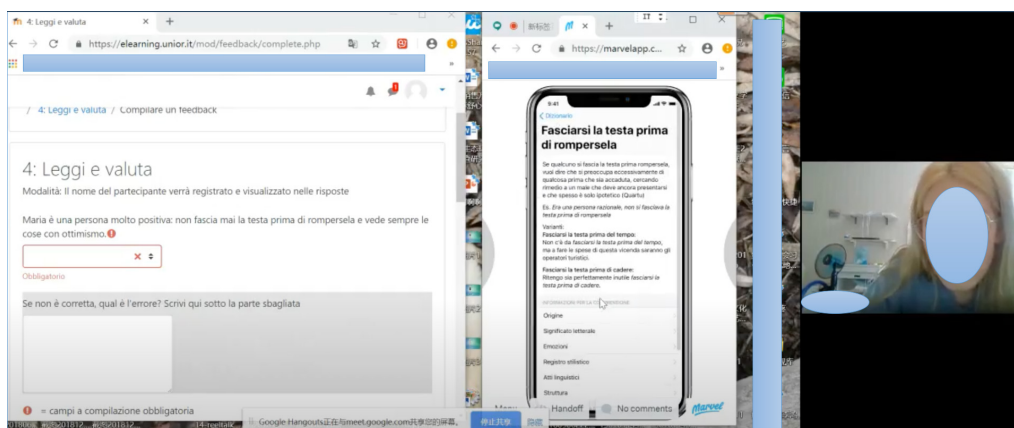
4: Leggi e valuta
https://elearning.unior.it/mod/feedback/complete.php

/ 4: Leggi e valuta / Compilare un feedback

4: Leggi e valuta
Modalità: Il nome del partecipante verrà registrato e visualizzato nelle risposte

Maria è una persona molto positiva: non fascia mai la testa prima di rompersela e vede sempre le cose con ottimismo.

Obbligatorio

Se non è corretta, qual è l'errore? Scrivi qui sotto la parte sbagliata

= campi a compilazione obbligatoria

新标签
https://marvelapp.c...

9:41
Dizionario
Fasciarsi la testa prima di rompersela

Se qualcuno si fascia la testa prima rompersela, vuol dire che si preoccupa eccessivamente di qualcosa prima che sia accaduta, cercando rimedio a un male che deve ancora presentarsi e che spesso è solo ipotetico (Quartu)

Es. Era una persona razionale, non si fasciava la testa prima di rompersela

Varianti:
Fasciarsi la testa prima del tempo:
Non c'è da fasciarsi la testa prima del tempo, ma a fare le spese di questa vicenda saranno gli operatori turistici.

Fasciarsi la testa prima di cadere:
Rimango sia perfettamente inutile fasciarsi la testa prima di cadere.

INFORMAZIONI PER LA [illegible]
Origine
Significato letterale
Emozioni
Registro stilistico
Atti linguistici
Struttura

Handoff
No comments
Marvel

Google Hangouts正在与meet.google.com共享您的屏幕。
停止共享
隐藏